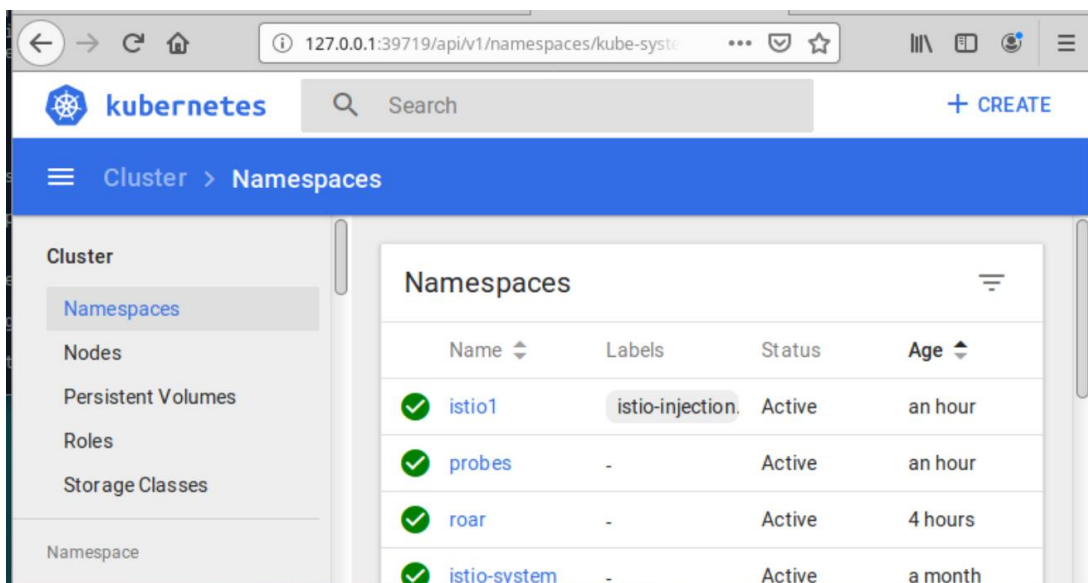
127.0.0.1:39719/api/v1/namespaces/kube-syste

kubernetes

Search

+ CREATE

Cluster > Namespaces

Cluster

Namespaces

Nodes

Persistent Volumes

Roles

Storage Classes

Namespace

Namespaces

| | Name | Labels | Status | Age |
|---|---|---|---|---|
| | istio1 | istio-injection. | Active | an hour |
| | probes | - | Active | an hour |
| | roar | - | Active | 4 hours |
| | istio-system | - | Active | a month |